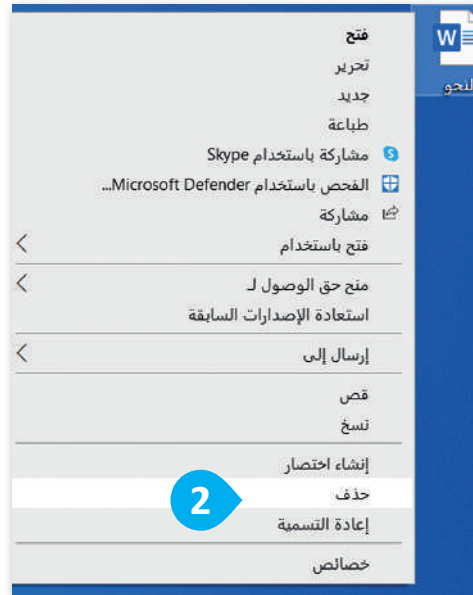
W
النحو

فتح
تحرير
جديد
طباعة
مشاركة باستخدام Skype
الفحص باستخدام Microsoft Defender...
مشاركة
فتح باستخدام
منح حق الوصول لـ
استعادة الإصدارات السابقة
إرسال إلى
قص
نسخ
إنشاء اختصار
حذف
إعادة التسمية
خصائص

2